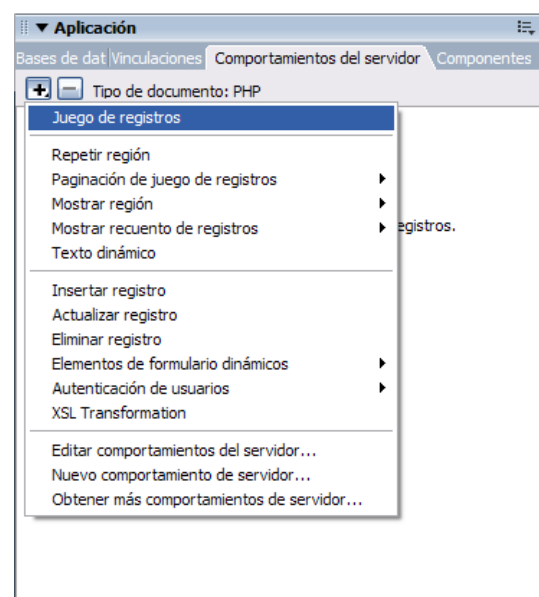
▼ Aplicación

Bases de dat Vinculaciones Comportamientos del servidor Componentes

+ − Tipo de documento: PHP

Juego de registros

Repetir región
Paginación de juego de registros
Mostrar región
Mostrar recuento de registros
Texto dinámico

Insertar registro
Actualizar registro
Eliminar registro
Elementos de formulario dinámicos
Autenticación de usuarios
XSL Transformation

Editar comportamientos del servidor...
Nuevo comportamiento de servidor...
Obtener más comportamientos de servidor...

egistros.